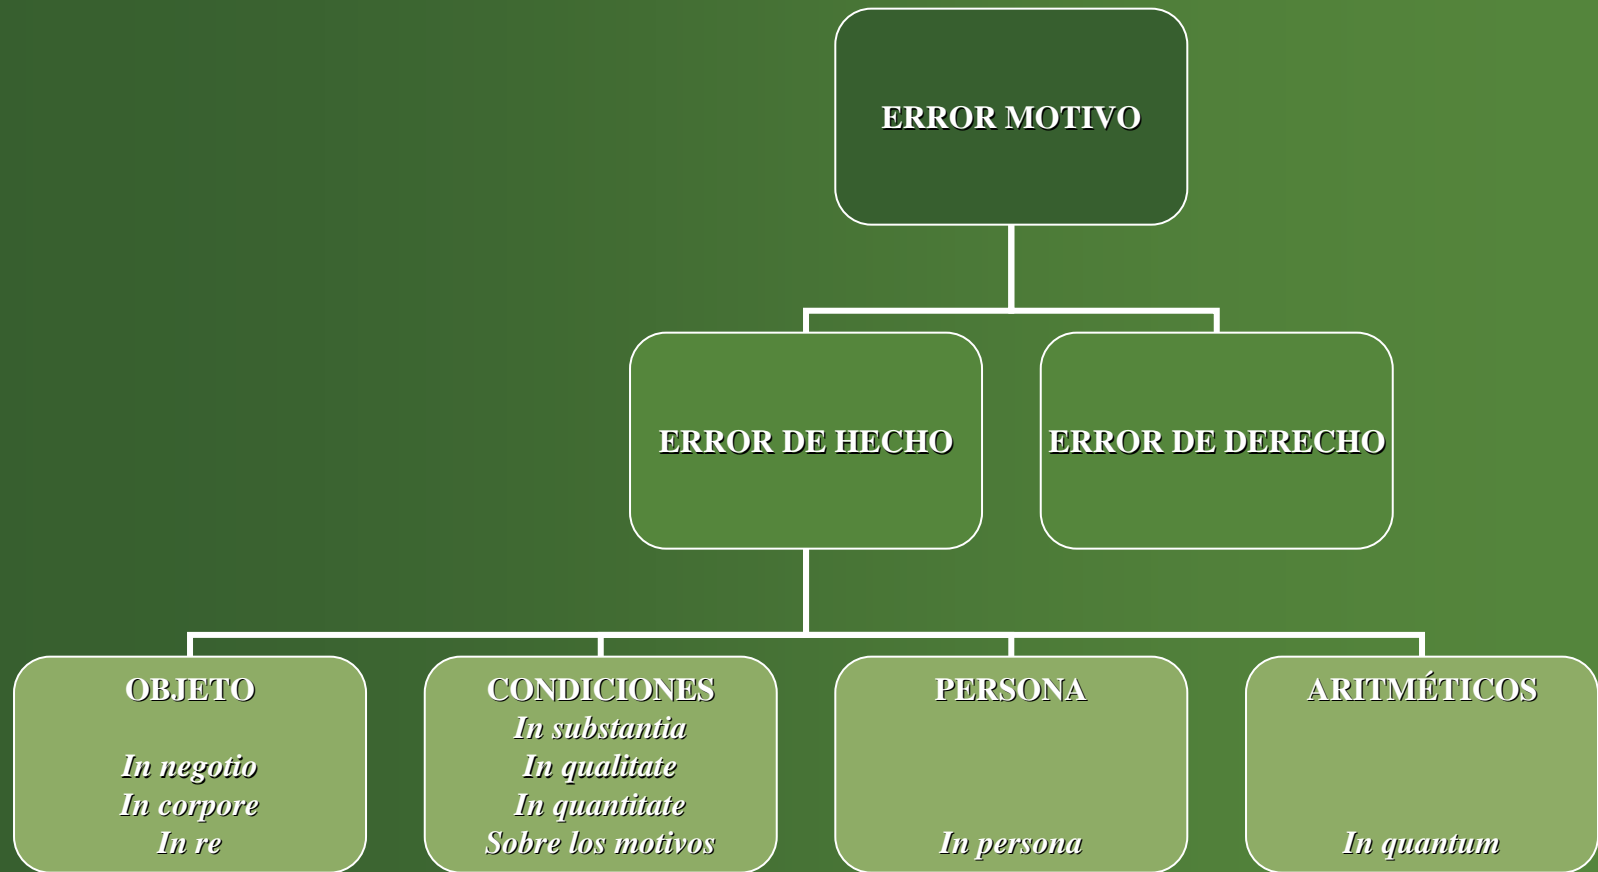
ERROR MOTIVO

ERROR DE HECHO

ERROR DE DERECHO

OBJETO

*In negotio*
*In corpore*
*In re*

CONDICIONES
*In substantia*
*In qualitate*
*In quantitate*
*Sobre los motivos*

PERSONA

*In persona*

ARITMÉTICOS

*In quantum*